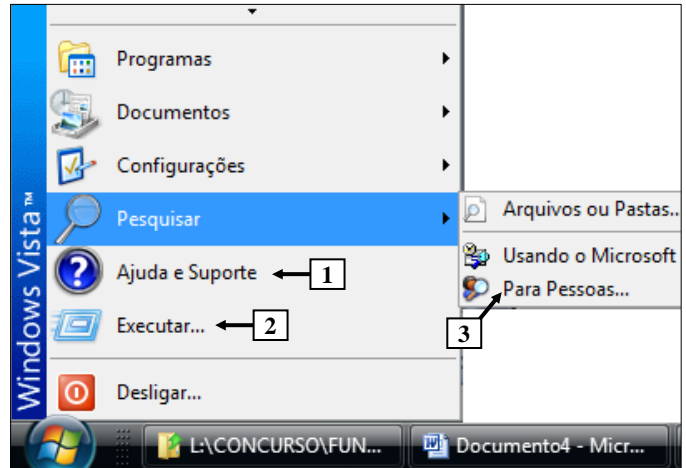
Windows Vista™

Programas

Documentos

Configurações

Pesquisar

Arquivos ou Pastas...

Usando o Microsoft

Para Pessoas...

Ajuda e Suporte

1

Executar...

2

3

Desligar...

L:\CONCURSO\FUN...

Documento4 - Micr...